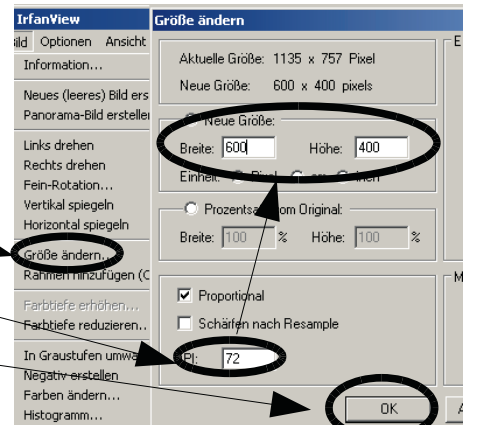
IrfanView

ild Optionen Ansicht

Information...

Neues (leeres) Bild ers

Panorama-Bild erstelle

Links drehen

Rechts drehen

Fein-Rotation...

Vertikal spiegeln

Horizontal spiegeln

Größe ändern...

Rahmen hinzufügen (C

Farbtiefe erhöhen...

Farbtiefe reduzieren...

In Graustufen umwa

Negativ erstellen

Farben ändern...

Histogramm...

Größe ändern

Aktuelle Größe: 1135 x 757 Pixel

Neue Größe: 600 x 400 pixels

Neue Größe:

Breite: 600 Höhe: 400

Einheit: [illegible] Pixel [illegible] cm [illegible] Inch

Prozentsatz vom Original:

Breite: 100 % Höhe: 100 %

Proportional

Schärfen nach Resample

DPI: 72

OK

E

M

A